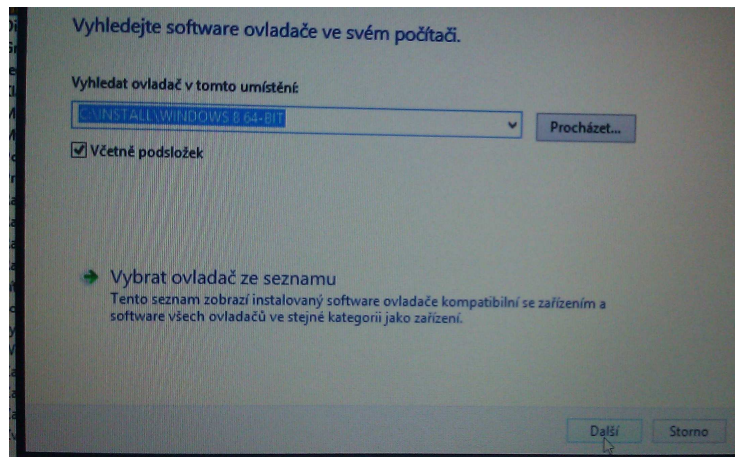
Vyhledejte software ovladače ve svém počítači.

Vyhledat ovladač v tomto umístění:

C:\INSTALL\WINDOWS 8 64-BIT

Procházet...

Včetně podsložek

Vybrat ovladač ze seznamu

Tento seznam zobrazí instalovaný software ovladače kompatibilní se zařízením a software všech ovladačů ve stejné kategorii jako zařízení.

Další

Storno